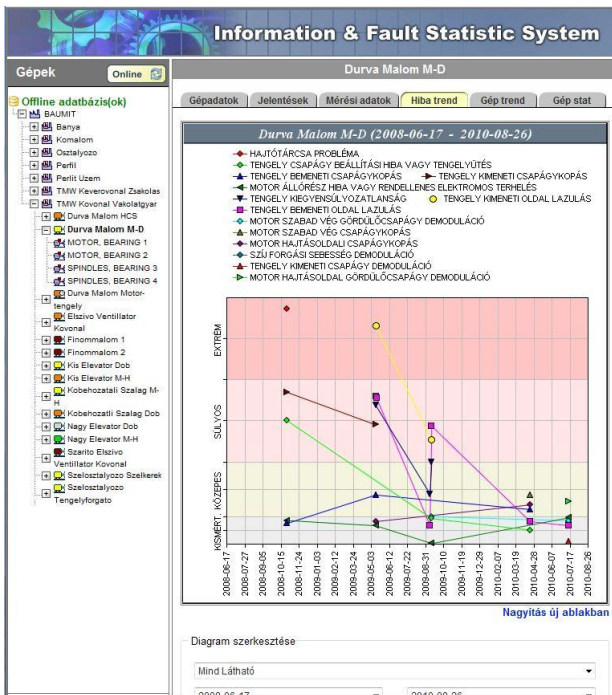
Information & Fault Statistic System

Gépek
Online

Offline adatbázis(ok)
BAUMIT
Banya
Komalom
Osztalyozo
Perfil
Perlit Uzem
TMW Keverovonal Zsakolas
TMW Kovonal Vakolatgyar
Durva Malom HCS
Durva Malom M-D
MOTOR, BEARING 1
MOTOR, BEARING 2
SPINDLES, BEARING 3
SPINDLES, BEARING 4
Durva Malom Motor-tengely
Elszivo Ventillator Kovonal
Finommalom 1
Finommalom 2
Kis Elevator Dob
Kis Elevator M-H
Kobehozatali Szalag M-H
Kobehozatali Szalag Dob
Nagy Elevator Dob
Nagy Elevator M-H
Szarito Elszivo Ventillator Kovonal
Szelosztalyozo Szelkerek
Szelosztalyozo Tengelyforgato

Durva Malom M-D

Gépadatok | Jelentések | Mérési adatok | Hiba trend | Gép trend | Gép stat

Durva Malom M-D (2008-06-17 - 2010-08-26)

HAJTÓTÁRCSA PROBLÉMA
TENGELY CSAPÁGY BEÁLLÍTÁSI HIBA VAGY TENGELYÜTÉS
TENGELY BEMENETI CSAPÁGYKOPÁS
TENGELY KIMENETI CSAPÁGYKOPÁS
MOTOR ÁLLÓRÉSZ HIBA VAGY RENDELLENES ELEKTROMOS TERHELÉS
TENGELY KIEGYENSÚLYOZATLANSÁG
TENGELY KIMENETI OLDAL LAZULÁS
TENGELY BEMENETI OLDAL LAZULÁS
MOTOR SZABAD VÉG GÖRDÜLŐCSAPÁGY DEMODULÁCIÓ
MOTOR SZABAD VÉG CSAPÁGYKOPÁS
MOTOR HAJTÁSOLDALI CSAPÁGYKOPÁS
SZÍJ FORGÁSI SEBESSÉG DEMODULÁCIÓ
TENGELY KIMENETI CSAPÁGY DEMODULÁCIÓ
MOTOR HAJTÁSOLDAL GÖRDÜLŐCSAPÁGY DEMODULÁCIÓ

EXTRÉM
SÚLYOS
KÖZEPES
KISMÉRT.

2008-06-17
2008-08-05
2008-09-05
2008-10-15
2008-11-24
2009-01-03
2009-02-12
2009-03-24
2009-05-03
2009-06-12
2009-07-22
2009-08-31
2009-09-10
2009-11-19
2009-12-29
2010-02-07
2010-03-19
2010-04-28
2010-06-07
2010-07-17
2010-08-26

Nagyítás új ablakban

Diagram szerkesztése

Mind Látható
2008-06-17
2010-08-26